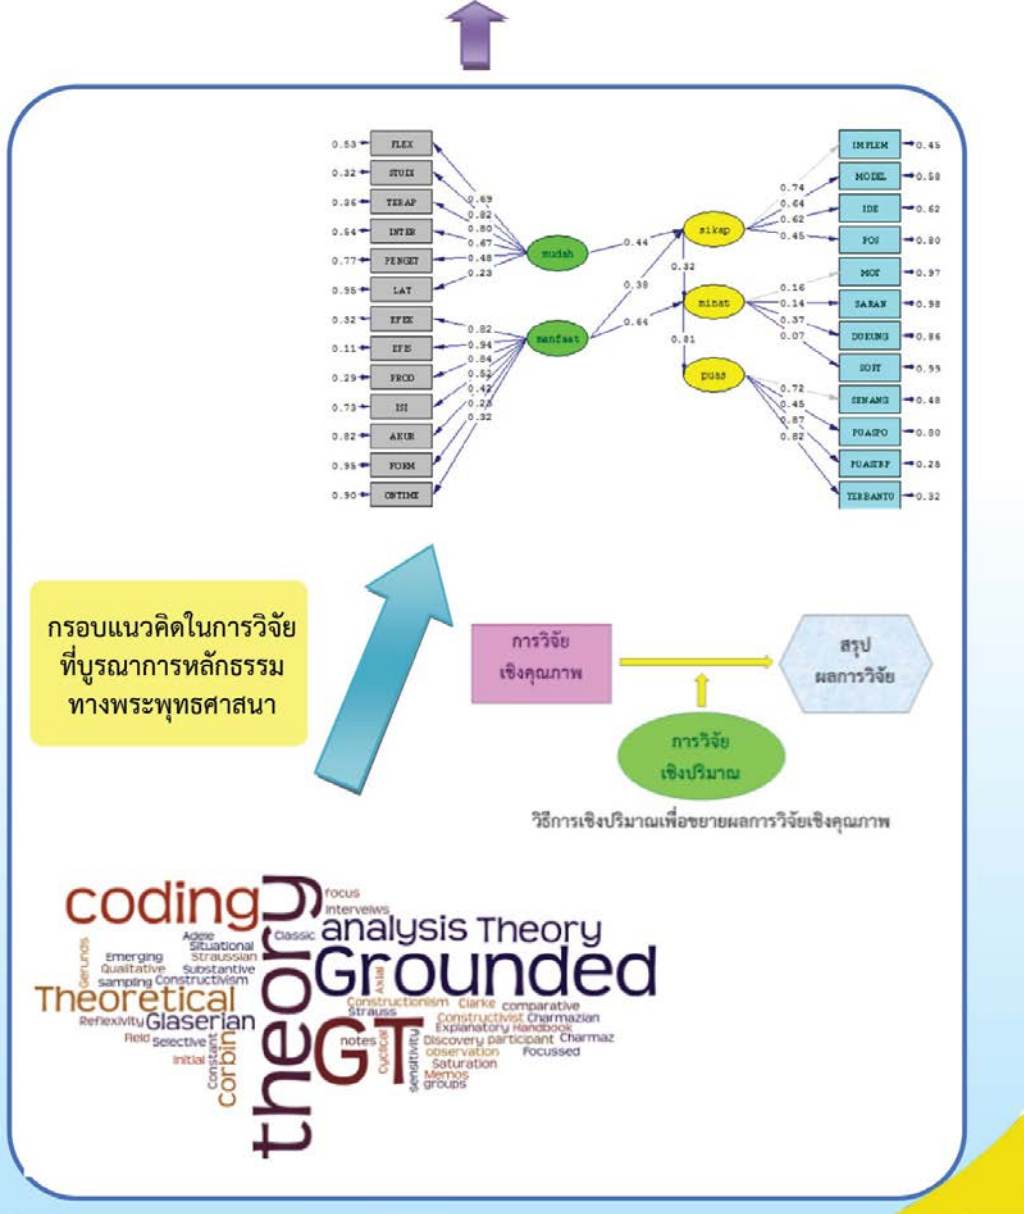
0.53 FLEX
0.32 STUDI
0.36 TERAP
0.54 INTER
0.77 PENGET
0.95 LAT
0.32 EFEK
0.11 EFIS
0.29 PROD
0.73 ISI
0.82 AKUR
0.95 FORM
0.90 ONTIME

0.69
0.82
0.80
0.67
0.48
0.23

mudah

0.82
0.94
0.84
0.52
0.42
0.23
0.32

manfaat

0.44
0.38
0.64

sikap
0.32
minat
0.81
puas

0.74
0.64
0.62
0.45
0.16
0.14
0.37
0.07
0.72
0.45
0.87
0.82

IMPLEM 0.45
MODEL 0.58
IDE 0.62
POS 0.80
MOT 0.97
SARAN 0.98
DUKUNG 0.86
SOFT 0.55
SENANG 0.48
PUASPO 0.80
PUASRP 0.28
TERBANTU 0.32

กรอบแนวคิดในการวิจัย ที่บูรณาการหลักธรรม ทางพระพุทธศาสนา

การวิจัย เชิงคุณภาพ

สรุป ผลการวิจัย

การวิจัย เชิงปริมาณ

วิธีการเชิงปริมาณเพื่อขยายผลการวิจัยเชิงคุณภาพ

coding theory focus interviews analysis Theory Grounded Classic Adele Situational Straussian Emerging Gerunds Qualitative Substantive sampling Constructivism Theoretical Reflexivity Glaserian Field Selective Initial Constant Corbin notes GT Axial cyclical sensitivity Constructionism Clarke comparative Strauss Constructivist Charmazian Explanatory Handbook Discovery participant Charmaz observation Focussed Saturation Memos groups